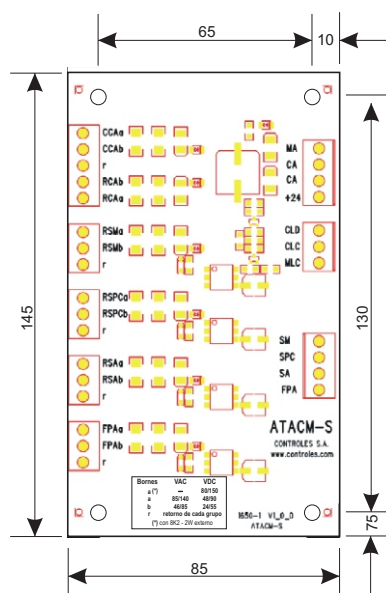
65

10

145

130

75

85

CCAa
CCAb
r
RCAb
RCAa

RSMa
RSMb
r

RSPCa
RSPCb
r

RSAa
RSAb
r

FPAa
FPAb
r

MA
CA
CA
+24

CLD
CLC
MLC

SM
SPC
SA
FPA

ATACM-S
CONTROLES S.A.
www.controles.com

| Bornes | VAC | VDC |
|---|---|---|
| a (*) | -- | 80/150 |
| a | 85/140 | 48/90 |
| b | 46/85 | 24/55 |
| r | retorno de cada grupo | |

(*) con 8K2 - 2W externo

I650-1 V1_0_0
ATACM-S